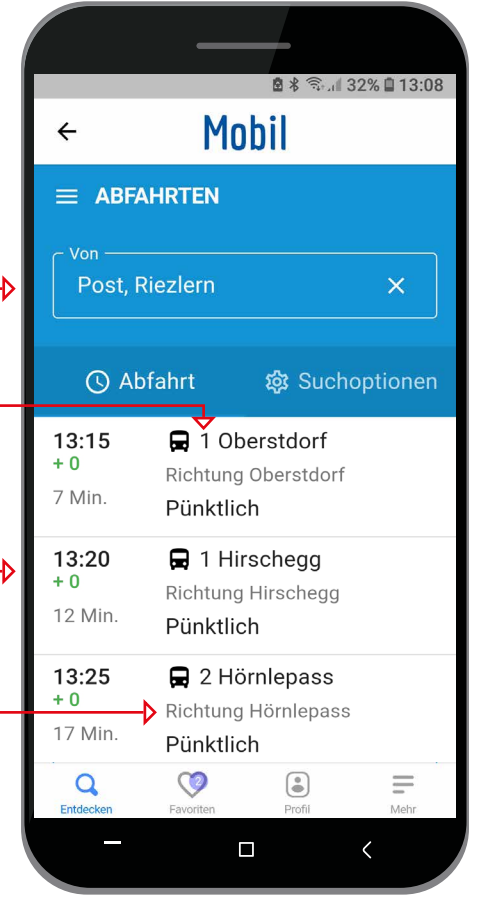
32% 13:08

Mobil

ABFAHRTEN

Von

Post, Riezlern

Abfahrt

Suchoptionen

13:15
+ 0
7 Min.

1 Oberstdorf
Richtung Oberstdorf
Pünktlich

13:20
+ 0
12 Min.

1 Hirschegg
Richtung Hirschegg
Pünktlich

13:25
+ 0
17 Min.

2 Hörnlepass
Richtung Hörnlepass
Pünktlich

Entdecken

2
Favoriten

Profil

Mehr